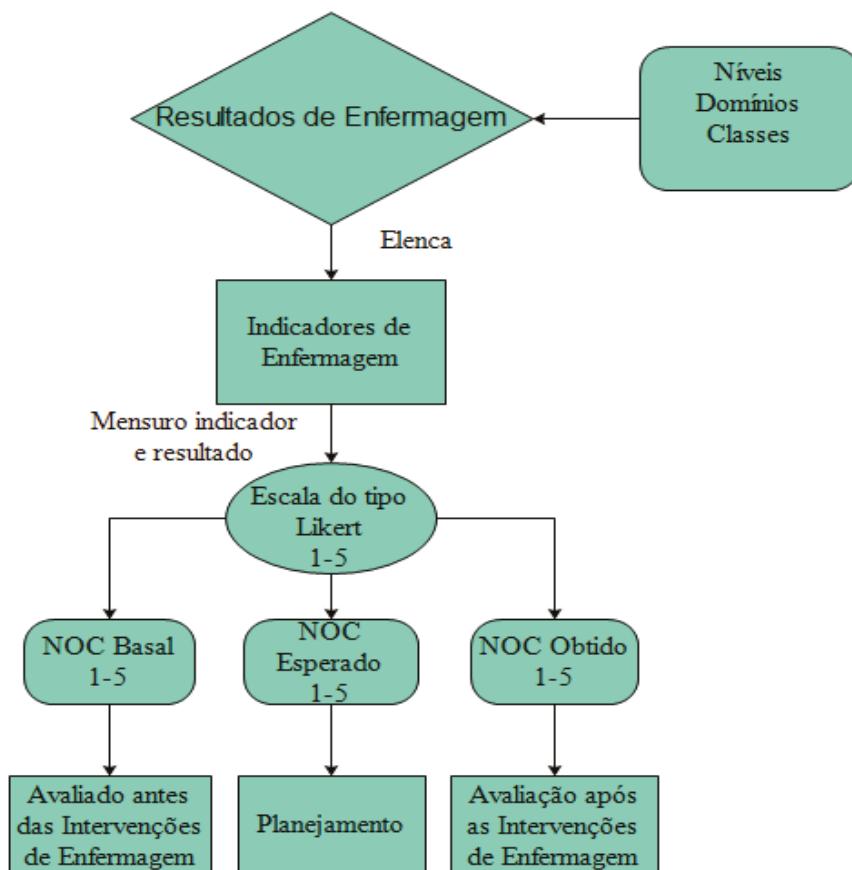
Resultados de Enfermagem

Níveis
Domínios
Classes

Elenca

Indicadores de Enfermagem

Mensuro indicador e resultado

Escala do tipo Likert
1-5

NOC Basal
1-5

NOC Esperado
1-5

NOC Obtido
1-5

Avaliado antes das Intervenções de Enfermagem

Planejamento

Avaliação após as Intervenções de Enfermagem